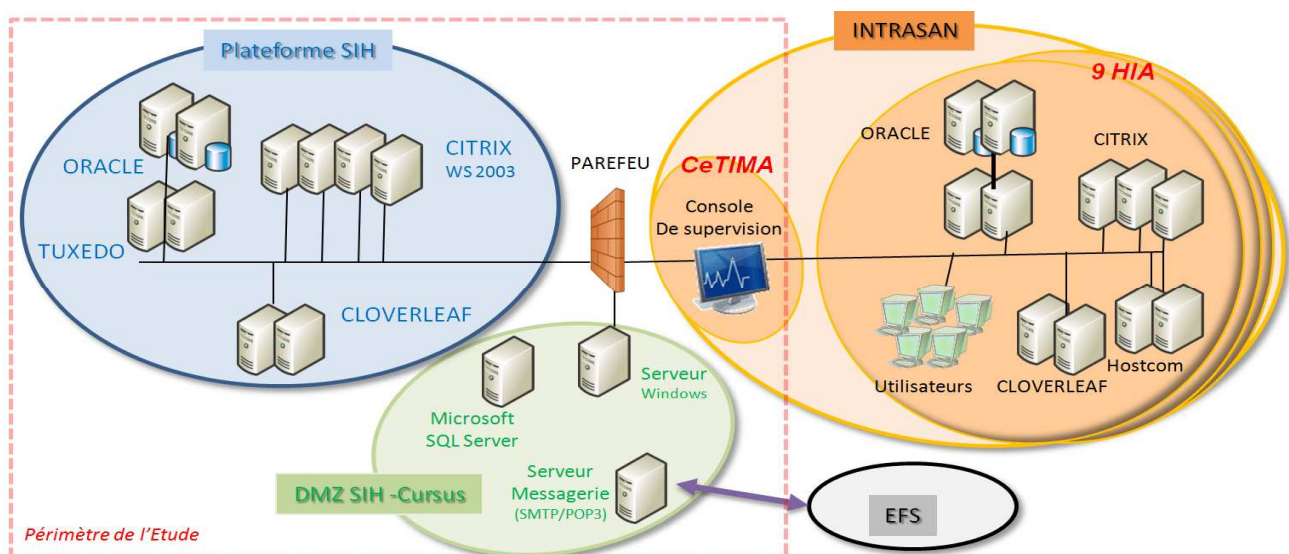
Plateforme SIH

ORACLE

CITRIX
WS 2003

TUXEDO

CLOVERLEAF

PAREFEU

INTRASAN

9 HIA

CeTIMA

Console
De supervision

ORACLE

CITRIX

Utilisateurs

CLOVERLEAF

Hostcom

Microsoft
SQL Server

Serveur
Windows

Serveur
Messagerie
(SMTP/POP3)

DMZ SIH -Cursus

EFS

Périmètre de l'Etude